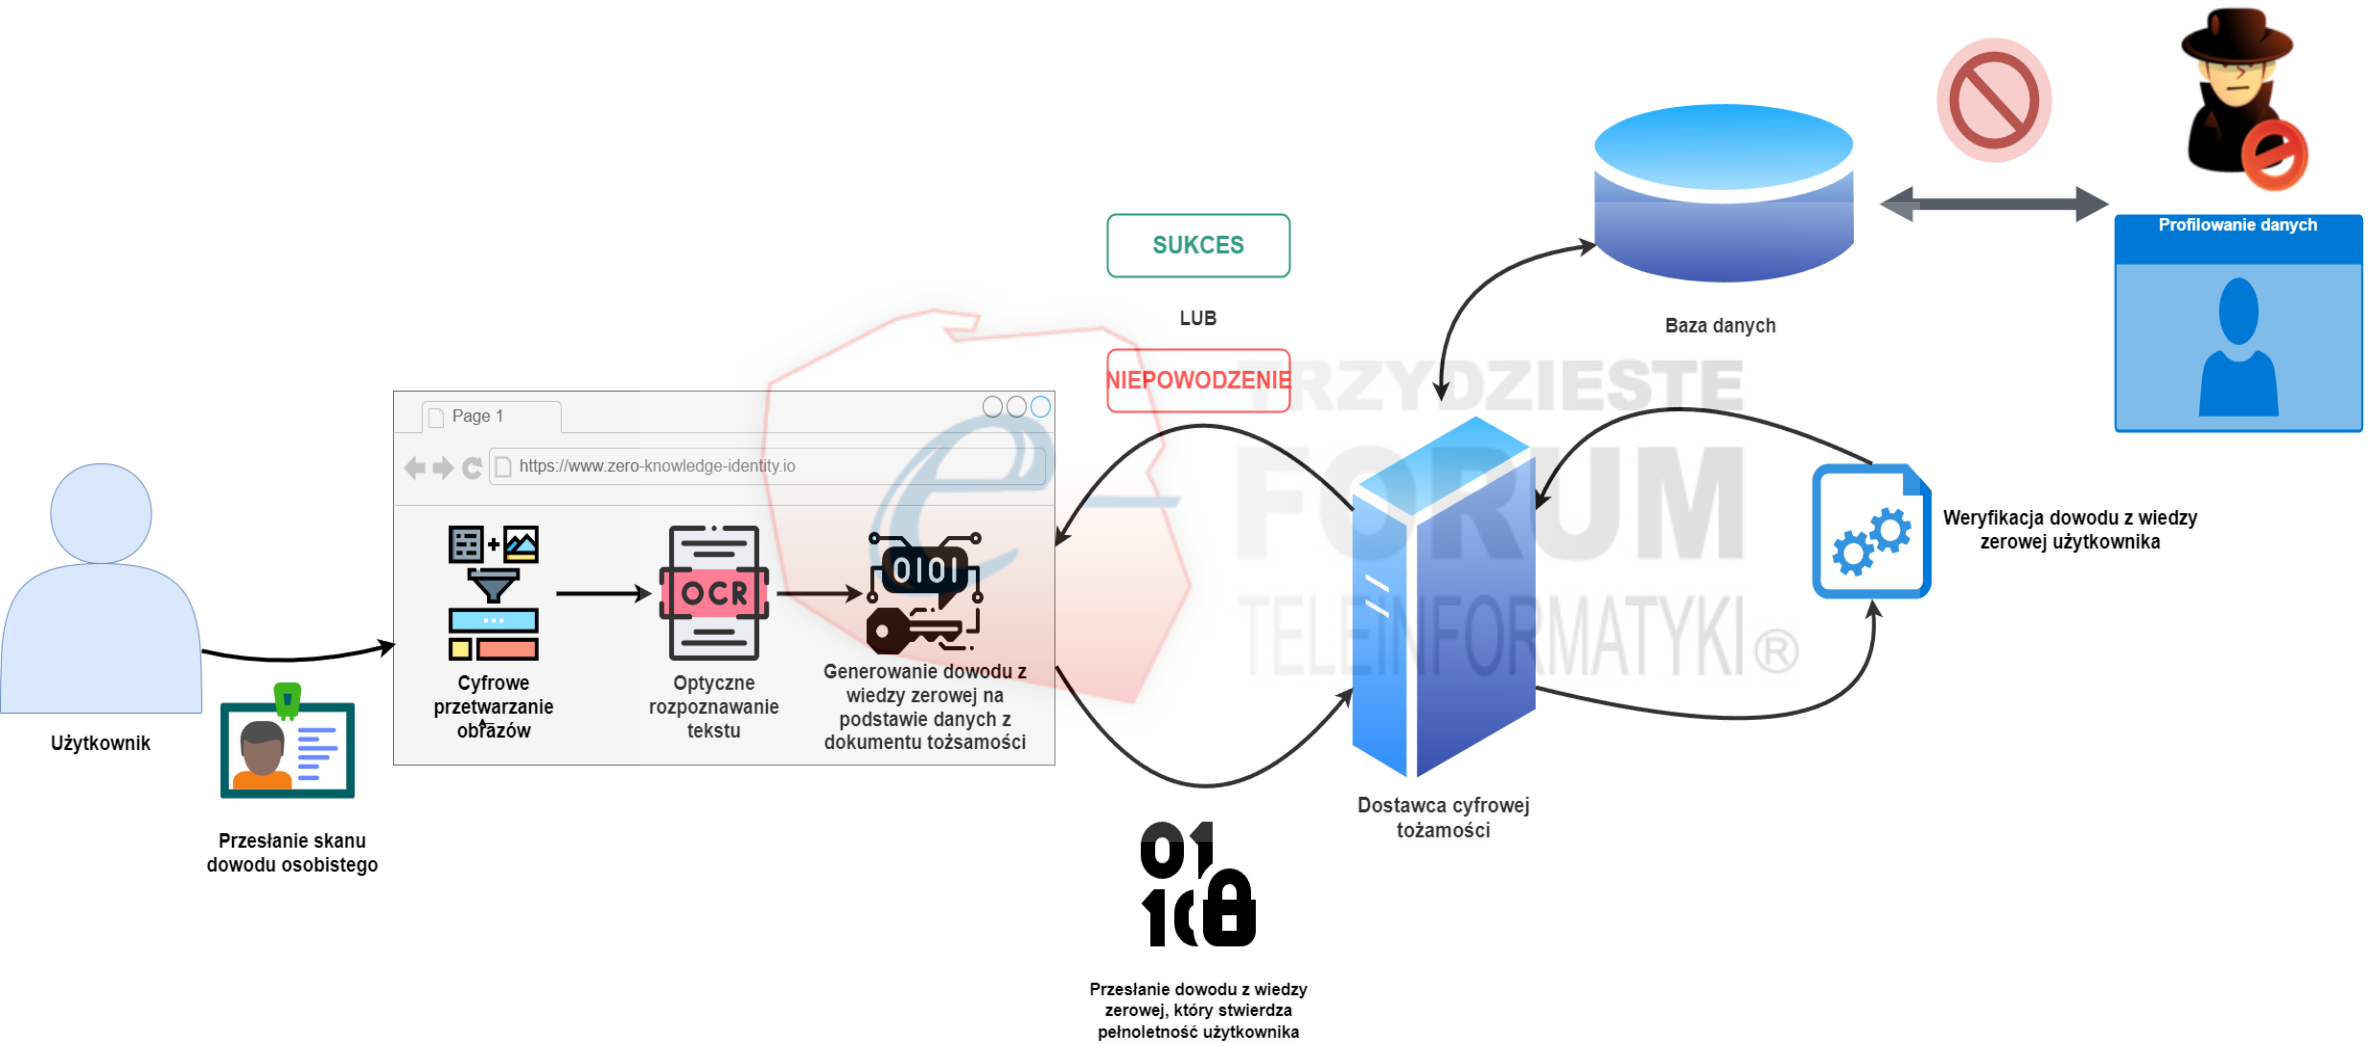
SUKCES

LUB

NIEPOWODZENIE

Baza danych

Profilowanie danych

Page 1

https://www.zero-knowledge-identity.io

Cyfrowe przetwarzanie obrazów

OCR

Optyczne rozpoznawanie tekstu

0101

Generowanie dowodu z wiedzy zerowej na podstawie danych z dokumentu tożsamości

Użytkownik

Przesłanie skanu dowodu osobistego

Weryfikacja dowodu z wiedzy zerowej użytkownika

Dostawca cyfrowej tożamości

Przesłanie dowodu z wiedzy zerowej, który stwierdza pełnoletność użytkownika

TRZYDZIESTE FORUM TELEINFORMATYKI®